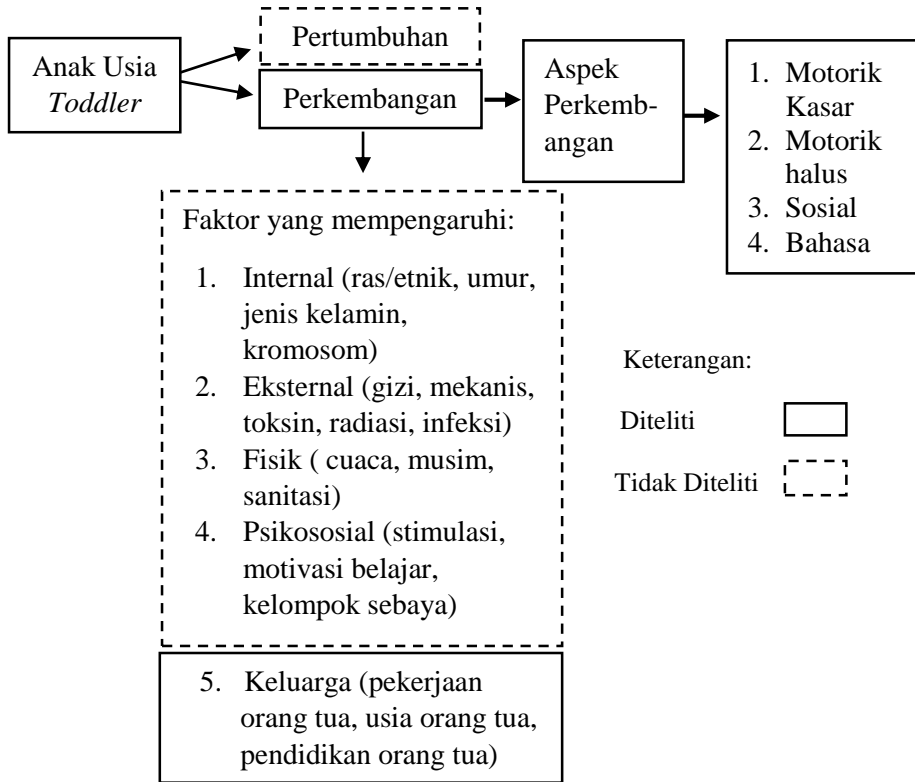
Anak Usia *Toddler*

Pertumbuhan

Perkembangan

Aspek Perkembangan

1. Motorik Kasar
2. Motorik halus
3. Sosial
4. Bahasa

Faktor yang mempengaruhi:

1. Internal (ras/etnik, umur, jenis kelamin, kromosom)
2. Eksternal (gizi, mekanis, toksin, radiasi, infeksi)
3. Fisik ( cuaca, musim, sanitasi)
4. Psikososial (stimulasi, motivasi belajar, kelompok sebaya)

5. Keluarga (pekerjaan orang tua, usia orang tua, pendidikan orang tua)

Keterangan:

Diteliti

Tidak Diteliti